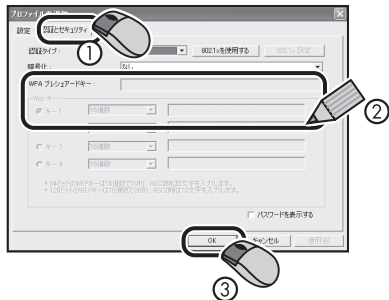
プロファイルの追加
設定
認証とセキュリティ
①
認証タイプ:
8021xを使用する
8021x 設定
暗号化:
なし
WPA プレシェアードキー:
WEP キー
キー1
16進数
②
キー3
16進数
キー4
16進数
* 64ビットWEPキーは16進数で10桁、ASCII形式で5文字を入力します。
* 128ビットWEPキーは16進数で26桁、ASCII形式で13文字を入力します。
パスワードを表示する
OK
キャンセル
適用(A)
③